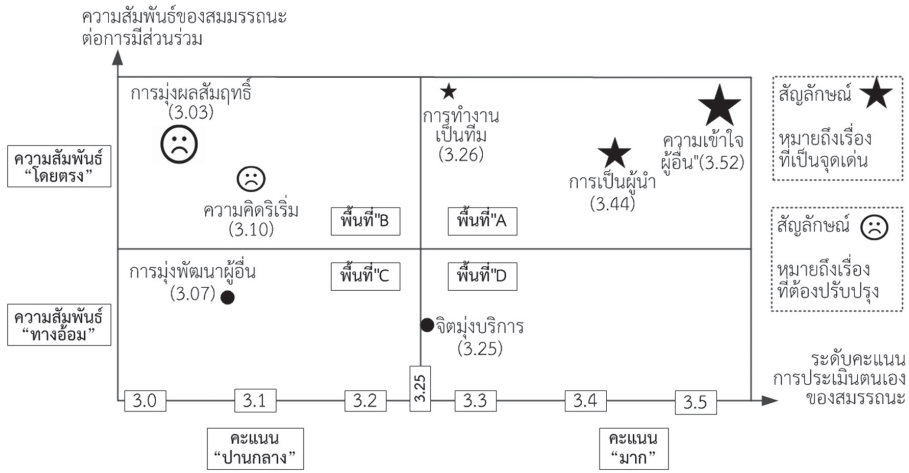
ความสัมพันธ์ของสมมรรถนะต่อการมีส่วนร่วม

การมุ่งผลสัมฤทธิ์ (3.03)

ความคิดริเริ่ม (3.10)

พื้นที่"B

การทำงานเป็นทีม (3.26)

พื้นที่"A

การเป็นผู้นำ (3.44)

ความเข้าใจผู้อื่น"(3.52)

สัญลักษณ์

หมายถึงเรื่องที่เป็นจุดเด่น

สัญลักษณ์

หมายถึงเรื่องที่ต้องปรับปรุง

ความสัมพันธ์ "โดยตรง"

การมุ่งพัฒนาผู้อื่น (3.07)

พื้นที่"C

พื้นที่"D

จิตมุ่งบริการ (3.25)

ความสัมพันธ์ "ทางอ้อม"

ระดับคะแนนการประเมินตนเองของสมรรถนะ

3.0 3.1 3.2 3.25 3.3 3.4 3.5

คะแนน "ปานกลาง"

คะแนน "มาก"